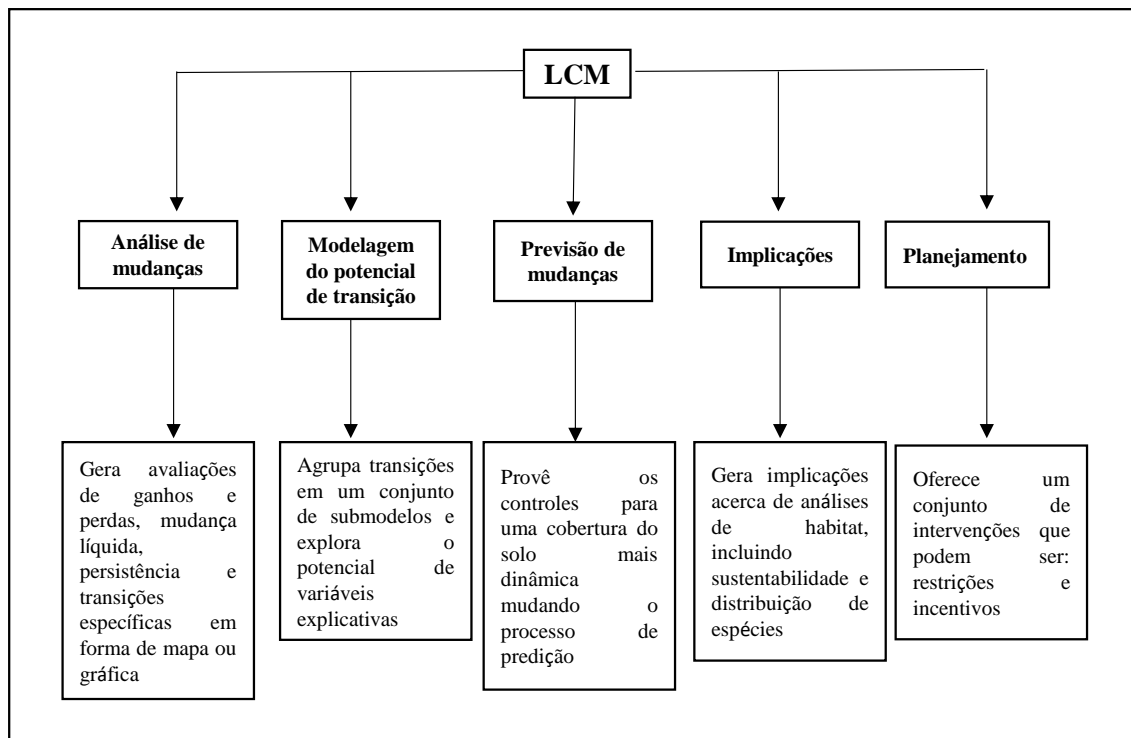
LCM

Análise de mudanças

Modelagem do potencial de transição

Previsão de mudanças

Implicações

Planejamento

Gera avaliações de ganhos e perdas, mudança líquida, persistência e transições específicas em forma de mapa ou gráfica

Agrupa transições em um conjunto de submodelos e explora o potencial de variáveis explicativas

Provê os controles para uma cobertura do solo mais dinâmica mudando o processo de predição

Gera implicações acerca de análises de habitat, incluindo sustentabilidade e distribuição de espécies

Oferece um conjunto de intervenções que podem ser: restrições e incentivos